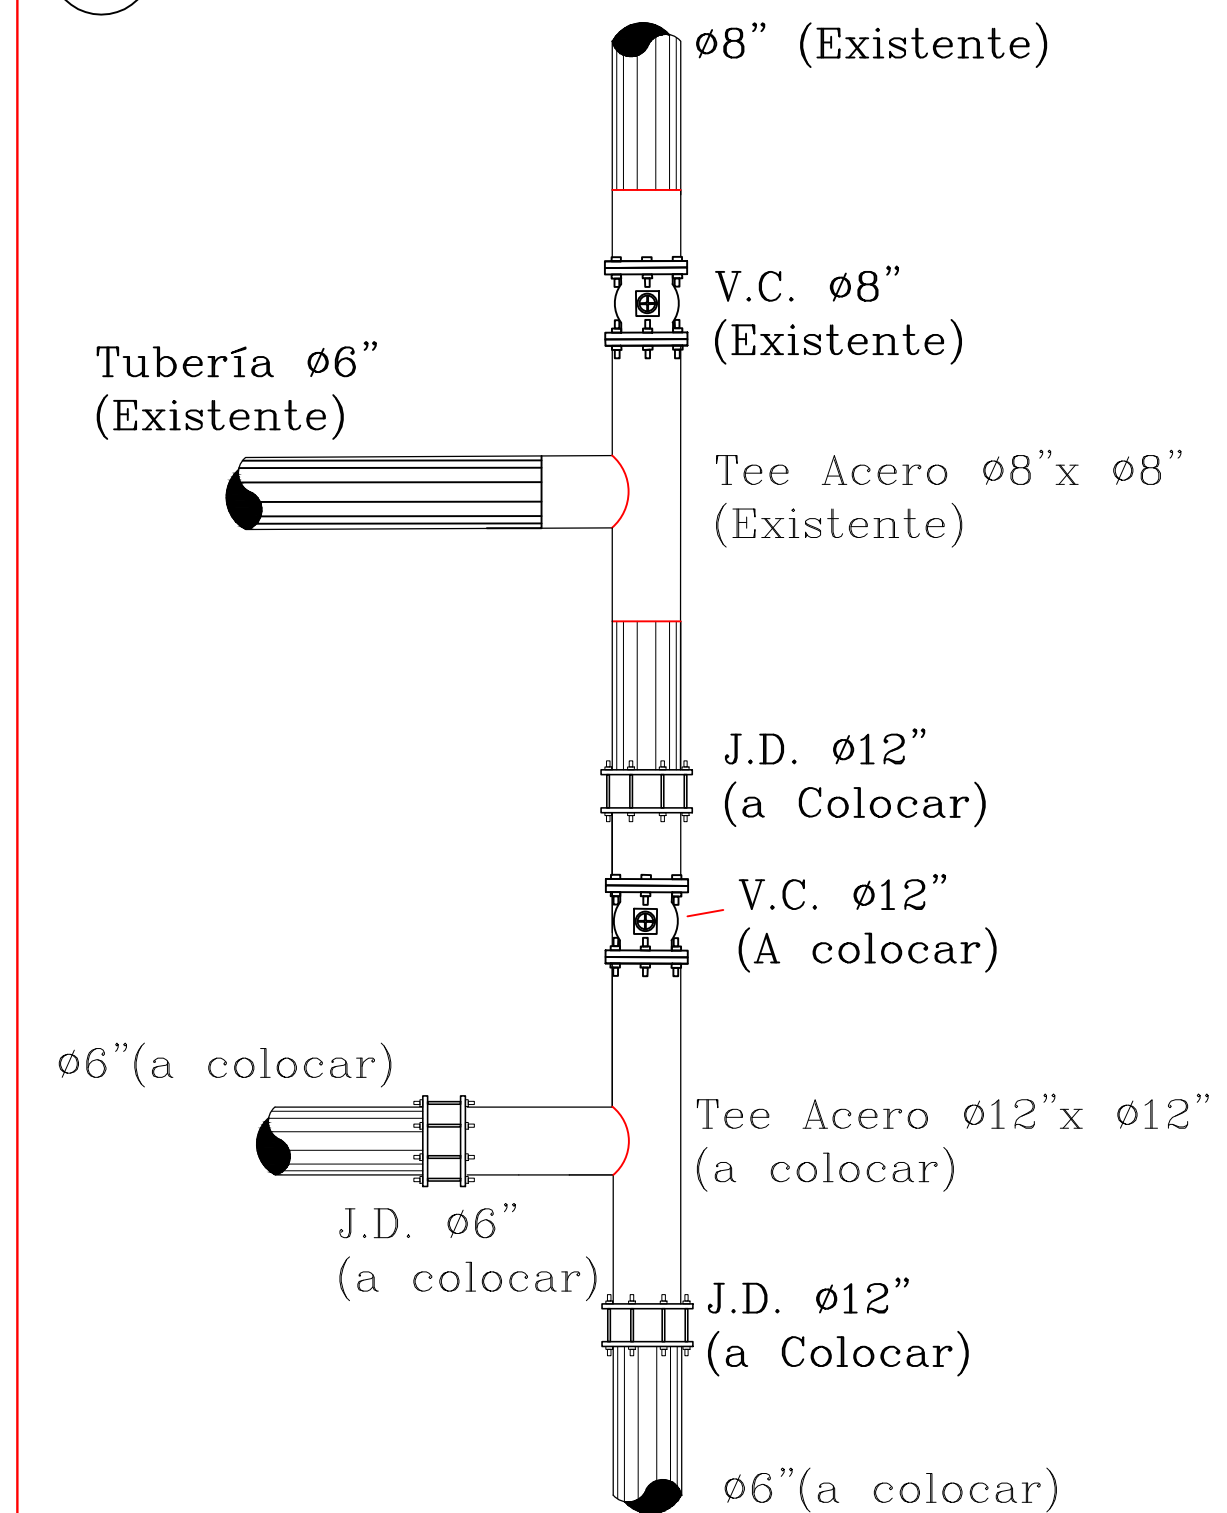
ø8" (Existente)

V.C. ø8"
(Existente)

Tubería ø6"
(Existente)

Tee Acero ø8"x ø8"
(Existente)

J.D. ø12"
(a Colocar)

V.C. ø12"
(A colocar)

ø6"(a colocar)

Tee Acero ø12"x ø12"
(a colocar)

J.D. ø6"
(a colocar)

J.D. ø12"
(a Colocar)

ø6"(a colocar)